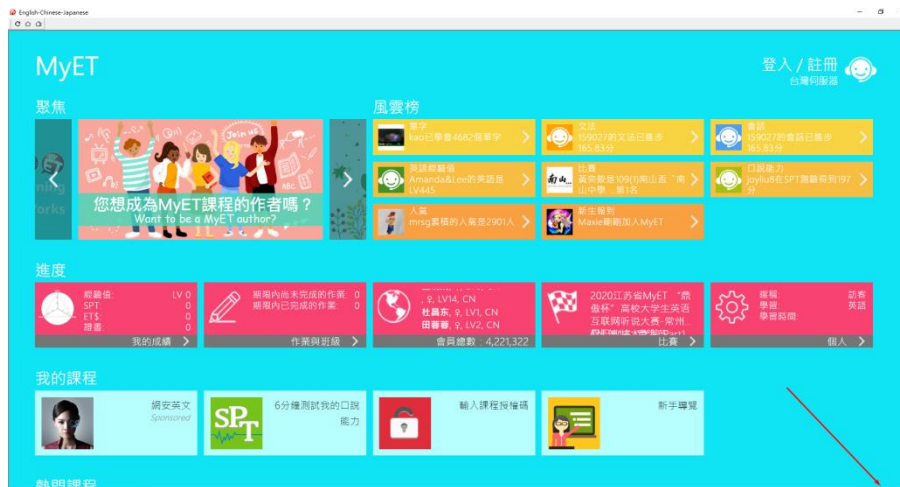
English-Chinese-Japanese

MyET

登入 / 註冊
台灣伺服器

聚焦

您想成為MyET課程的作者嗎？
Want to be a MyET author?

風雲榜

單字
kao已學會4682個單字

文法
159027的文法已進步 165.83分

會話
159027的會話已進步 165.83分

英語超級個
Amanda&Lee的英語是 LV445

比賽
莫奈閱是109(1)南山香"南山中學"第1名

口說能力
joyliu8在SPT測驗有197分

人氣
mrsg.黃楊的人氣是2901人

新生報到
Maxie剛剛加入MyET

進度

總等值: LV 0
SPT: 0
ET$: 0
積書: 0
我的成績

期限內尚未完成的作業: 0
期限內已完成的作業: 0
作業與班級

, ♀, LV14, CN
杜昌东, ♀, LV1, CN
田蓉蓉, ♀, LV2, CN
會員總數：4,221,322

2020江苏省MyET "腾备杯"高校大学生英语互联网听说大赛-常州...
比賽

權稱: 訪客
學習: 英語
學習類型:
個人

我的課程

網安英文
Sponsored

SPT
6分鐘測試我的口說能力

輸入課程授權碼

新手導覽

熱門課程